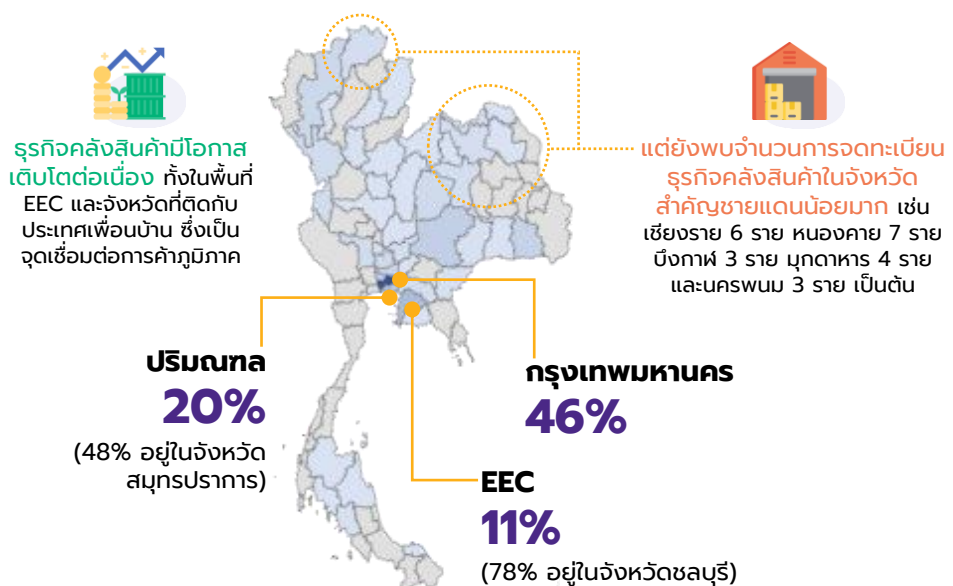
ธุรกิจคลังสินค้ามีโอกาสเติบโตต่อเนื่อง ทั้งในพื้นที่ EEC และจังหวัดที่ติดกับประเทศเพื่อนบ้าน ซึ่งเป็นจุดเชื่อมต่อการค้าภูมิภาค

แต่ยังพบจำนวนการจดทะเบียนธุรกิจคลังสินค้าในจังหวัดสำคัญชายแดนน้อยมาก เช่น เชียงราย 6 ราย หนองคาย 7 ราย บึงกาฬ 3 ราย มุกดาหาร 4 ราย และนครพนม 3 ราย เป็นต้น

ปริมณฑล
20%
(48% อยู่ในจังหวัดสมุทรปราการ)

กรุงเทพมหานคร
46%

EEC
11%
(78% อยู่ในจังหวัดชลบุรี)